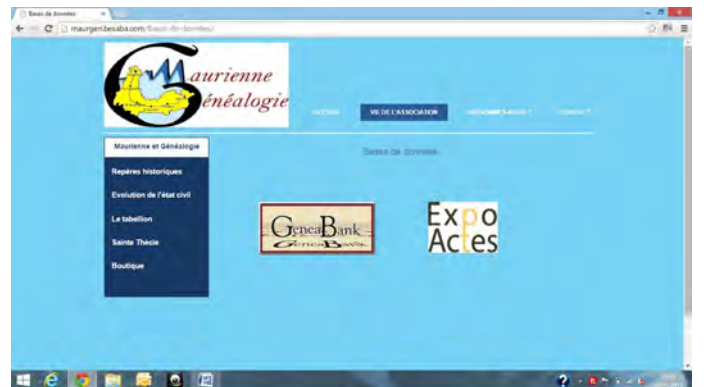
Bases de données

maurgen.besaba.com/Bases-de-donnees/

Maurienne Généalogie

ACCUEIL

VIE DE L'ASSOCIATION

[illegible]

CONTACT

Maurienne et Généalogie

Repères historiques

Evolution de l'état civil

Le tabellion

Sainte Thécle

Boutique

Bases de données

GeneaBank

GeneaBank

Expo Actes